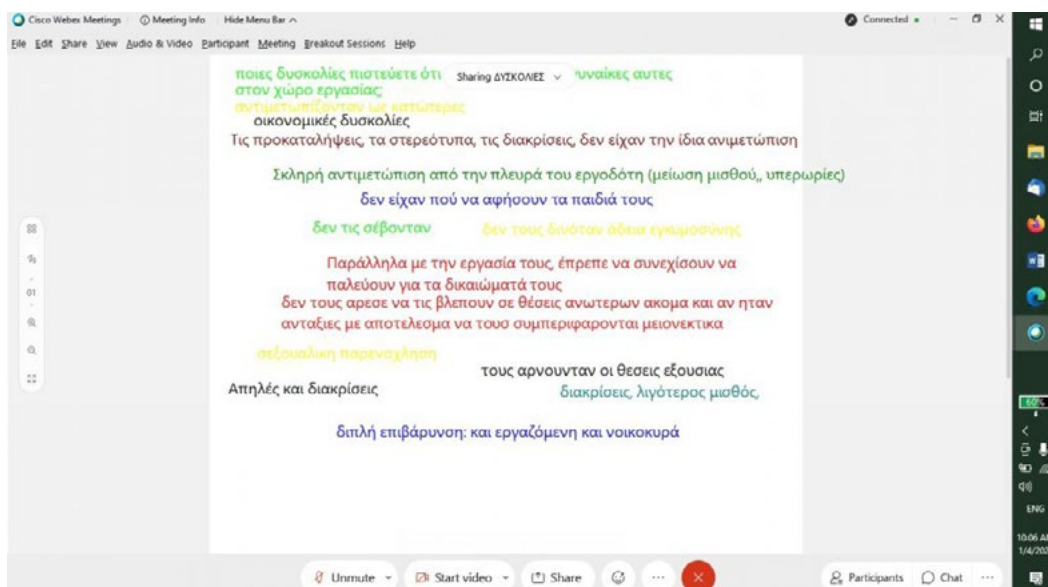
Cisco Webex Meetings ⓘ Meeting Info Hide Menu Bar ^

Connected •

File Edit Share View Audio & Video Participant Meeting Breakout Sessions Help

ποιες δυσκολίες πιστεύετε ότι Sharing ΔΥΣΚΟΛΙΕΣ ⌄ γυναίκες αυτες στον χώρο εργασίας

αντιμετωπίζονταν ως κατώτερες

οικονομικές δυσκολίες

Τις προκαταλήψεις, τα στερεότυπα, τις διακρίσεις, δεν είχαν την ίδια ανιμετώπιση

Σκληρή αντιμετώπιση από την πλευρά του εργοδότη (μείωση μισθού,, υπερωρίες)

δεν είχαν πού να αφήσουν τα παιδιά τους

δεν τις σέβονταν

δεν τους δινόταν άδεια εγκυμοσύνης

Παράλληλα με την εργασία τους, έπρεπε να συνεχίσουν να παλεύουν για τα δικαιώματά τους

δεν τους αρεσε να τις βλεπουν σε θέσεις ανωτερων ακομα και αν ηταν ανταξιες με αποτελεσμα να τουσ συμπεριφαρονται μειονεκτικα

σεξουαλικη παρενοχληση

τους αρνουνταν οι θεσεις εξουσιας

Απηλές και διακρίσεις

διακρίσεις, λιγότερος μισθός,

διπλή επιβάρυνση: και εργαζόμενη και νοικοκυρά

Unmute Start video Share ··· Participants Chat ···

ENG

10:06 AM
1/4/202